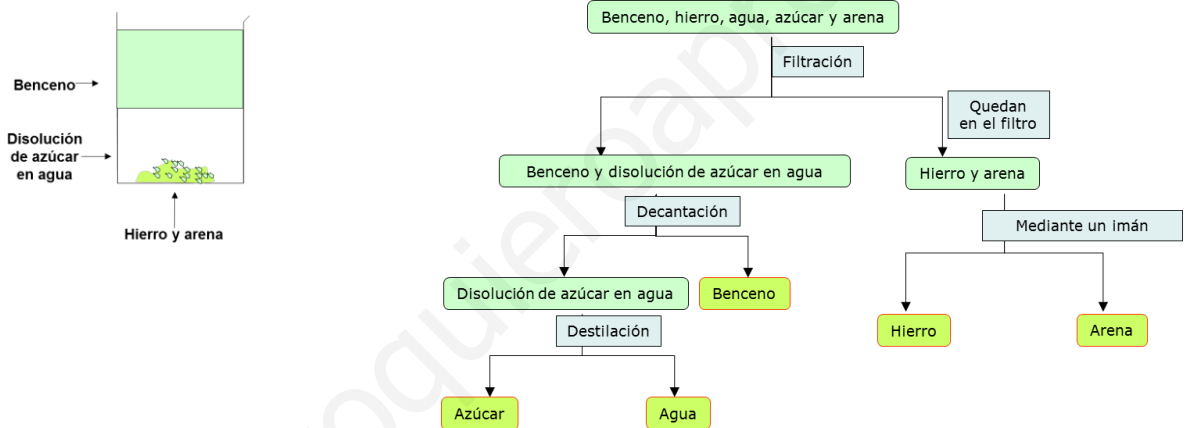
Benceno

Disolución de azúcar en agua

Hierro y arena

Benceno, hierro, agua, azúcar y arena

Filtración

Quedan en el filtro

Benceno y disolución de azúcar en agua

Hierro y arena

Decantación

Mediante un imán

Disolución de azúcar en agua

Benceno

Hierro

Arena

Destilación

Azúcar

Agua